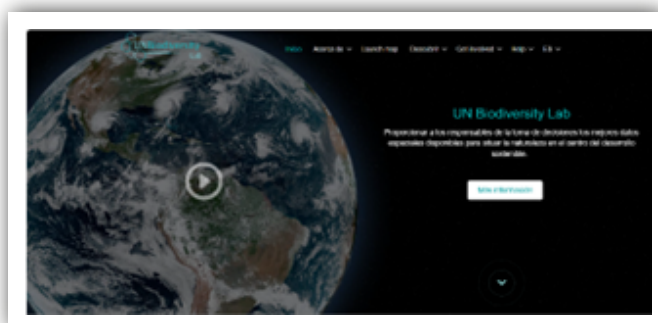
UN Biodiversity Lab

Inicio   Acerca de ⌄   Launch map   Discover ⌄   Get involved ⌄   Help ⌄   ES ⌄

UN Biodiversity Lab

Proporcionar a los responsables de la toma de decisiones los mejores datos espaciales disponibles para situar la naturaleza en el centro del desarrollo sostenible.

Más información